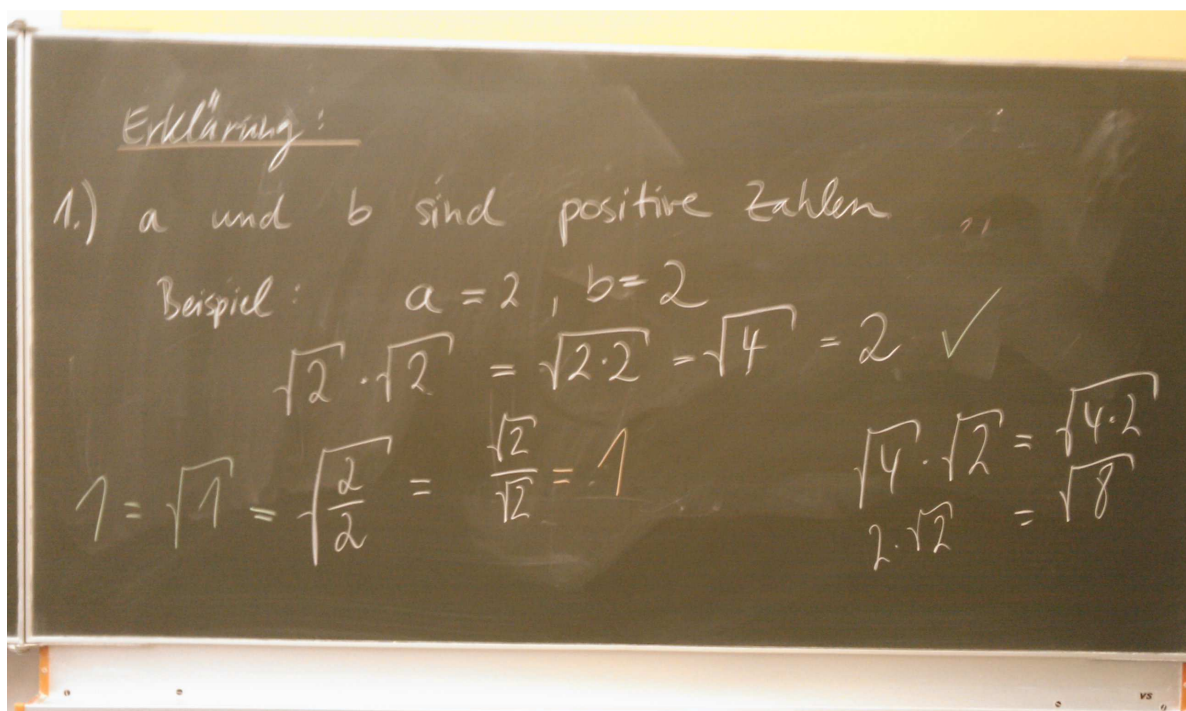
Erklärung:

1.) a und b sind positive Zahlen

Beispiel: $a = 2$, $b = 2$

$\sqrt{2} \cdot \sqrt{2} = \sqrt{2 \cdot 2} = \sqrt{4} = 2$ ✓

$1 = \sqrt{1} = \sqrt{\frac{2}{2}} = \frac{\sqrt{2}}{\sqrt{2}} = 1$

$\sqrt{4} \cdot \sqrt{2} = \sqrt{4 \cdot 2}$

$2 \cdot \sqrt{2} = \sqrt{8}$